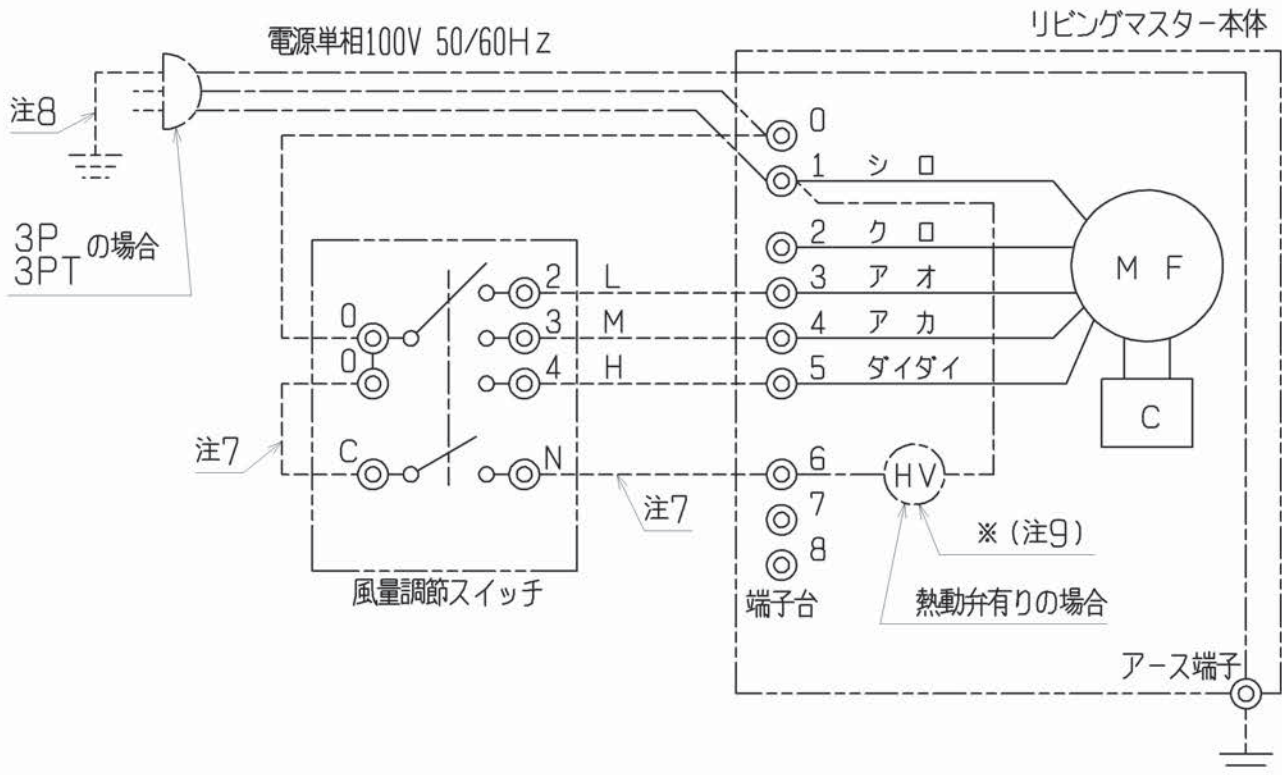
電源単相100V 50/60Hz

リビングマスター本体

注8

3P
3PT
の場合

0
1 シ ロ
2 ク ロ
3 ア オ
4 ア カ
5 ダイダイ
6
7
8
端子台

M F

C

0
0
C

2 L
3 M
4 H
N

注7

注7

HV

※（注9）

熱動弁有りの場合

風量調節スイッチ

アース端子